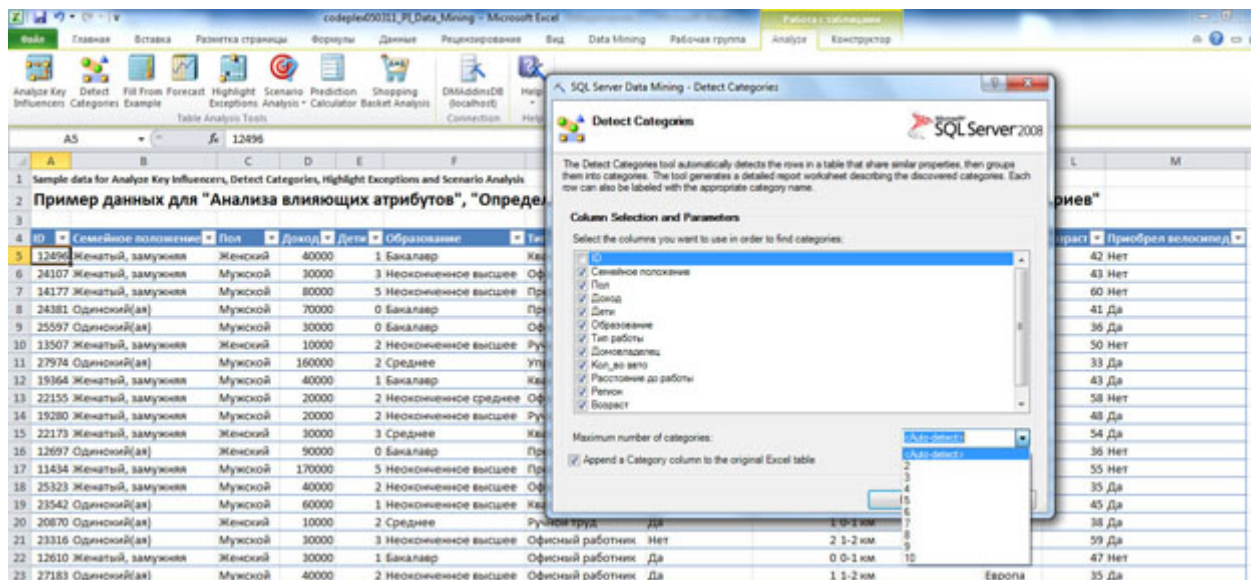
codeplex050311_PI_Data_Mining - Microsoft Excel

Работа с таблицами

Файл Главная Вставка Разметка страницы Формулы Данные Рецензирование Вид Data Mining Рабочая группа Analyze Конструктор

Analyze Key Influencers Detect Categories Fill From Example Forecast Highlight Exceptions Scenario Analysis Prediction Calculator Shopping Basket Analysis

Table Analysis Tools

DMAddinsDB (localhost)

Connection

A5 $f_x$ 12496

1 Sample data for Analyze Key Influencers, Detect Categories, Highlight Exceptions and Scenario Analysis

2 Пример данных для "Анализа влияющих атрибутов", "Определ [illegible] риев"

| ID | Семейное положение | Пол | Доход | Дети | Образование | Ти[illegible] | | | | | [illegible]раст | Приобрел велосипед |
|---|---|---|---|---|---|---|---|---|---|---|---|---|
| 12496 | Женатый, замужняя | Женский | 40000 | 1 | Бакалавр | Ква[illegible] | | | | | 42 | Нет |
| 24107 | Женатый, замужняя | Мужской | 30000 | 3 | Неоконченное высшее | Оф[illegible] | | | | | 43 | Нет |
| 14177 | Женатый, замужняя | Мужской | 80000 | 5 | Неоконченное высшее | Пр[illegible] | | | | | 60 | Нет |
| 24381 | Одинокий(ая) | Мужской | 70000 | 0 | Бакалавр | Пр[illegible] | | | | | 41 | Да |
| 25597 | Одинокий(ая) | Мужской | 30000 | 0 | Бакалавр | Оф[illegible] | | | | | 36 | Да |
| 13507 | Женатый, замужняя | Женский | 10000 | 2 | Неоконченное высшее | Ру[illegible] | | | | | 50 | Нет |
| 27974 | Одинокий(ая) | Мужской | 160000 | 2 | Среднее | Упр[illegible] | | | | | 33 | Да |
| 19364 | Женатый, замужняя | Мужской | 40000 | 1 | Бакалавр | Ква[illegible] | | | | | 43 | Да |
| 22155 | Женатый, замужняя | Мужской | 20000 | 2 | Неоконченное среднее | Оф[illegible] | | | | | 58 | Нет |
| 19280 | Женатый, замужняя | Мужской | 20000 | 2 | Неоконченное высшее | Ру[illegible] | | | | | 48 | Да |
| 22173 | Женатый, замужняя | Женский | 30000 | 3 | Среднее | Ква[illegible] | | | | | 54 | Да |
| 12697 | Одинокий(ая) | Женский | 90000 | 0 | Бакалавр | Пр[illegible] | | | | | 36 | Нет |
| 11434 | Женатый, замужняя | Мужской | 170000 | 5 | Неоконченное высшее | Пр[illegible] | | | | | 55 | Нет |
| 25323 | Женатый, замужняя | Мужской | 40000 | 2 | Неоконченное высшее | Оф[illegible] | | | | | 35 | Да |
| 23542 | Одинокий(ая) | Мужской | 60000 | 1 | Неоконченное высшее | Ква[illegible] | | | | | 45 | Да |
| 20870 | Одинокий(ая) | Женский | 10000 | 2 | Среднее | Ручной труд | Да | | 1 | 0-1 км | | 38 | Да |
| 23316 | Одинокий(ая) | Мужской | 30000 | 3 | Неоконченное высшее | Офисный работник | Нет | | 2 | 1-2 км | | 59 | Да |
| 12610 | Женатый, замужняя | Женский | 30000 | 1 | Бакалавр | Офисный работник | Да | | 0 | 0-1 км | | 47 | Нет |
| 27183 | Одинокий(ая) | Мужской | 40000 | 2 | Неоконченное высшее | Офисный работник | Да | | 1 | 1-2 км | Европа | 35 | Да |

SQL Server Data Mining - Detect Categories

Detect Categories

Microsoft SQL Server 2008

The Detect Categories tool automatically detects the rows in a table that share similar properties, then groups them into categories. The tool generates a detailed report worksheet describing the discovered categories. Each row can also be labeled with the appropriate category name.

Column Selection and Parameters

Select the columns you want to use in order to find categories:

ID
Семейное положение
Пол
Доход
Дети
Образование
Тип работы
Домовладелец
Кол_во авто
Расстояние до работы
Регион
Возраст

Maximum number of categories:

<Auto-detect>

Append a Category column to the original Excel table

<Auto-detect>
2
3
4
5
6
7
8
9
10